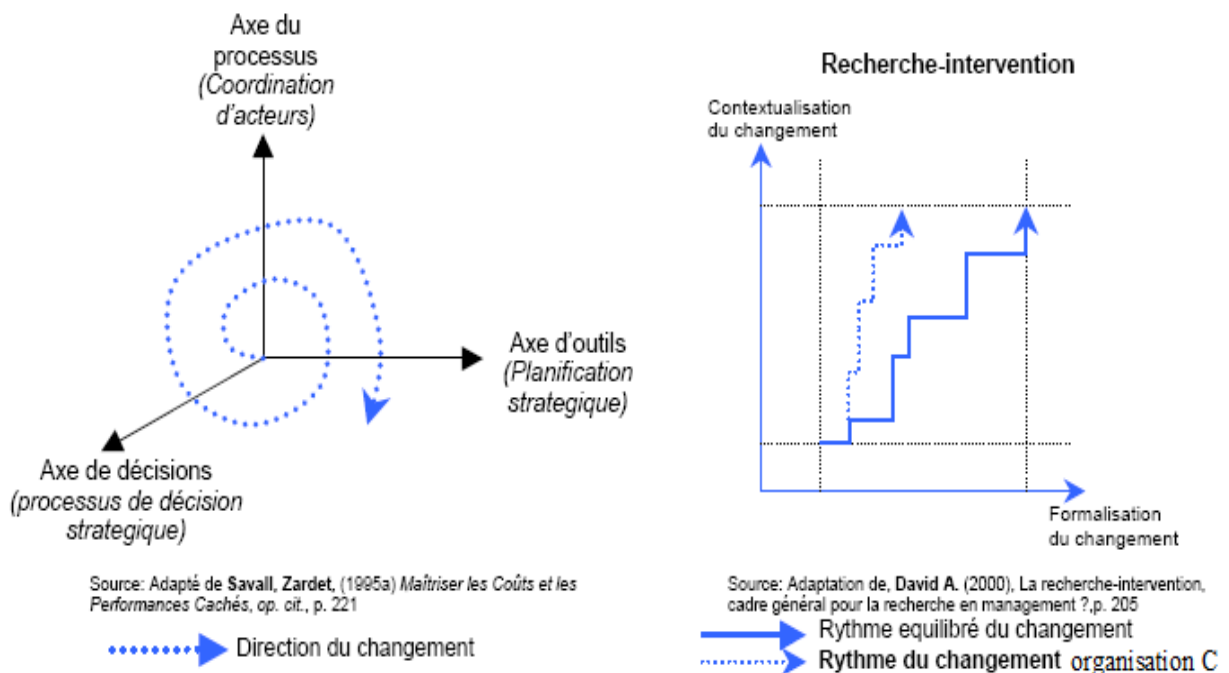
Axe du processus
(Coordination d'acteurs)

Axe d'outils
(Planification strategique)

Axe de décisions
(processus de décision strategique)

Source: Adapté de Savall, Zardet, (1995a) Maîtriser les Coûts et les Performances Cachés, op. cit., p. 221

Direction du changement

Recherche-intervention

Contextualisation du changement

Formalisation du changement

Source: Adaptation de, David A. (2000), La recherche-intervention, cadre général pour la recherche en management ?,p. 205

Rythme equilibré du changement

Rythme du changement organisation C